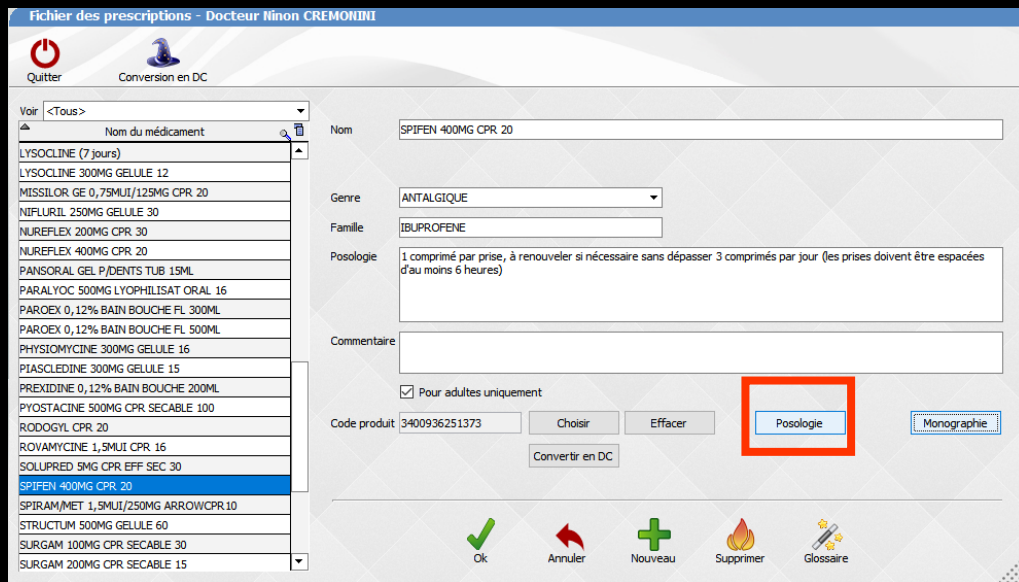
Fichier des prescriptions - Docteur Ninon CREMONINI

Quitter
Conversion en DC

Voir <Tous>

Nom du médicament

LYSOCLINE (7 jours)
LYSOCLINE 300MG GELULE 12
MISSILOR GE 0,75MUI/125MG CPR 20
NIFLURIL 250MG GELULE 30
NUREFLEX 200MG CPR 30
NUREFLEX 400MG CPR 20
PANSORAL GEL P/DENTS TUB 15ML
PARALYOC 500MG LYOPHILISAT ORAL 16
PAROEX 0,12% BAIN BOUCHE FL 300ML
PAROEX 0,12% BAIN BOUCHE FL 500ML
PHYSIOMYCINE 300MG GELULE 16
PIASCLEDINE 300MG GELULE 15
PREXIDINE 0,12% BAIN BOUCHE 200ML
PYOSTACINE 500MG CPR SECABLE 100
RODOGYL CPR 20
ROVAMYCINE 1,5MUI CPR 16
SOLUPRED 5MG CPR EFF SEC 30
SPIFEN 400MG CPR 20
SPIRAM/MET 1,5MUI/250MG ARROWCPR10
STRUCTUM 500MG GELULE 60
SURGAM 100MG CPR SECABLE 30
SURGAM 200MG CPR SECABLE 15

Nom SPIFEN 400MG CPR 20

Genre ANTALGIQUE
Famille IBUPROFENE
Posologie 1 comprimé par prise, à renouveler si nécessaire sans dépasser 3 comprimés par jour (les prises doivent être espacées d'au moins 6 heures)

Commentaire

Pour adultes uniquement

Code produit 3400936251373 Choisir Effacer Posologie Monographie

Convertir en DC

Ok Annuler Nouveau Supprimer Glossaire